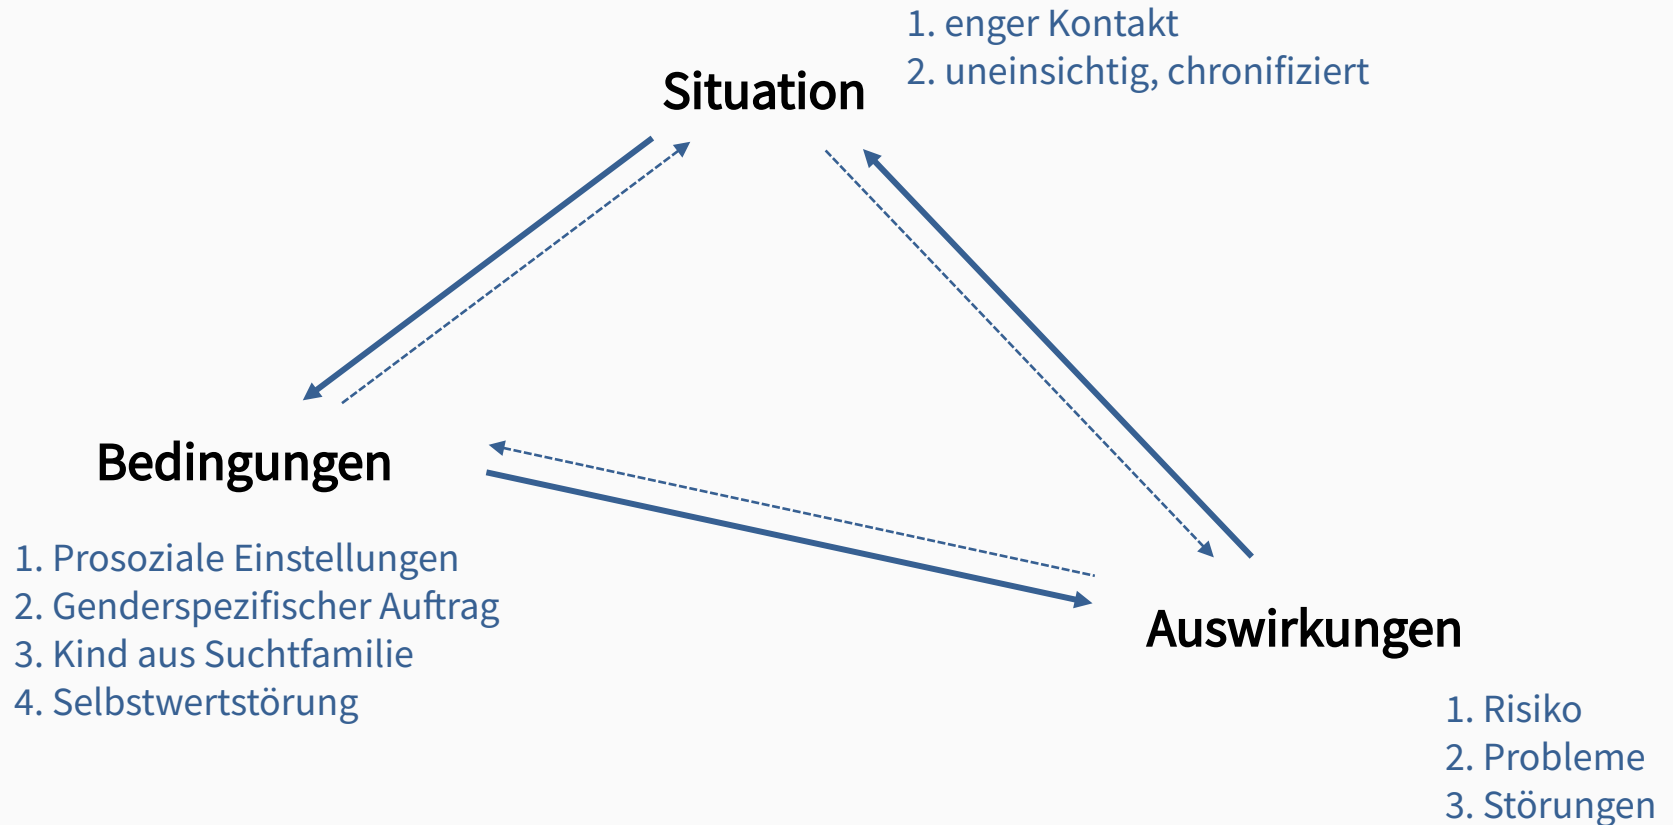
1. enger Kontakt
2. uneinsichtig, chronifiziert

Situation

Bedingungen

1. Prosoziale Einstellungen
2. Genderspezifischer Auftrag
3. Kind aus Suchtfamilie
4. Selbstwertstörung

Auswirkungen

1. Risiko
2. Probleme
3. Störungen